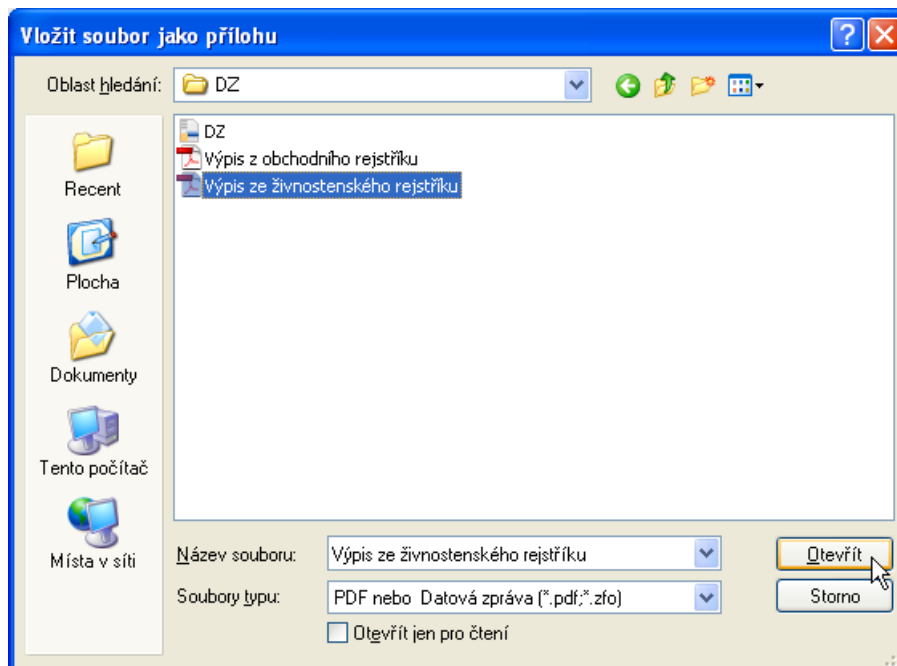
Vložit soubor jako přílohu

Oblast hledání: DZ

DZ
Výpis z obchodního rejstříku
Výpis ze živnostenského rejstříku

Recent

Plocha

Dokumenty

Tento počítač

Místa v síti

Název souboru: Výpis ze živnostenského rejstříku

Soubory typu: PDF nebo Datová zpráva (*.pdf;*.zfo)

Otevřít jen pro čtení

Otevřít

Storno